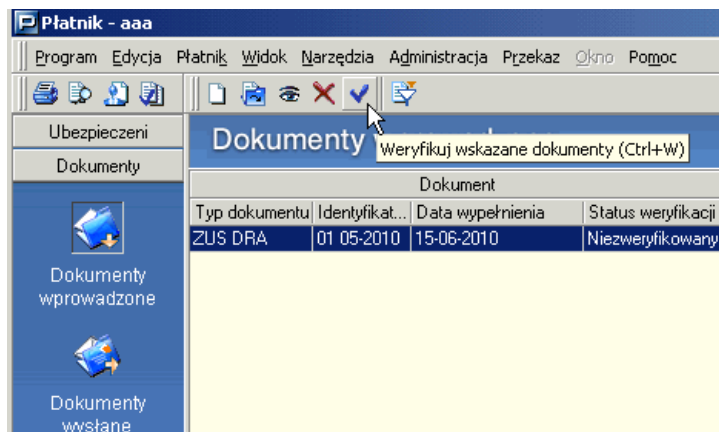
Płatnik - aaa

Program Edycja Płatnik Widok Narzędzia Administracja Przekaz Okno Pomoc

Ubezpieczeni
Dokumenty

Dokumenty wprowadzone

Dokumenty wysłane

Dokumenty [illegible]

Weryfikuj wskazane dokumenty (Ctrl+W)

| Dokument | | | |
|---|---|---|---|
| Typ dokumentu | Identyfikat... | Data wypełnienia | Status weryfikacji |
| ZUS DRA | 01 05-2010 | 15-06-2010 | Niezweryfikowany |